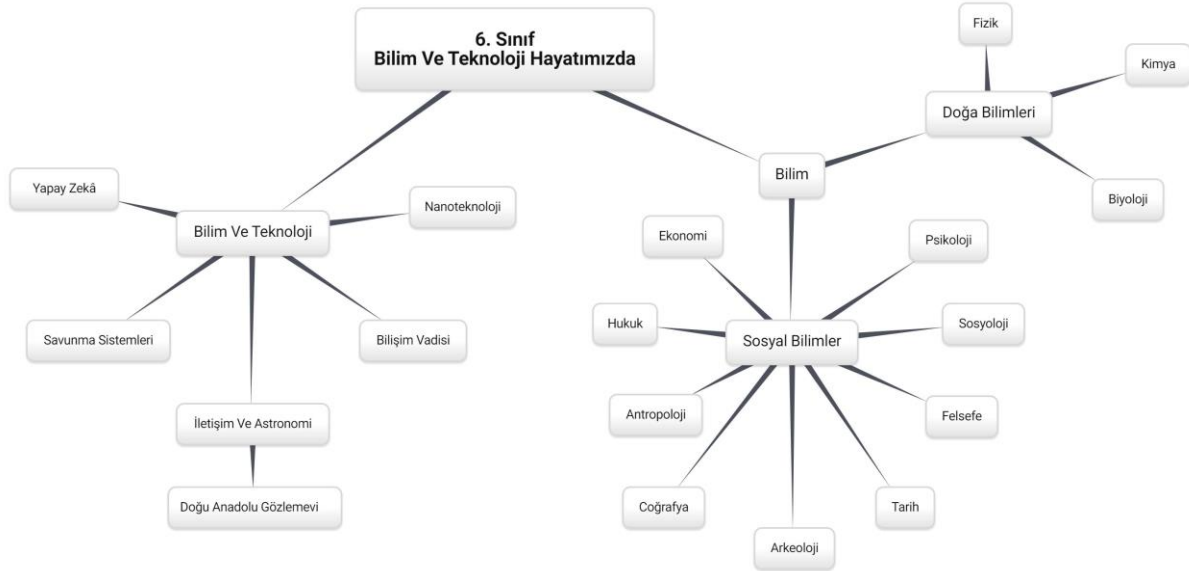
6. Sınıf
Bilim Ve Teknoloji Hayatımızda

Bilim Ve Teknoloji

Yapay Zekâ

Nanoteknoloji

Savunma Sistemleri

Bilişim Vadisi

İletişim Ve Astronomi

Doğu Anadolu Gözlemevi

Bilim

Doğa Bilimleri

Fizik

Kimya

Biyoloji

Sosyal Bilimler

Ekonomi

Psikoloji

Hukuk

Sosyoloji

Antropoloji

Felsefe

Coğrafya

Tarih

Arkeoloji